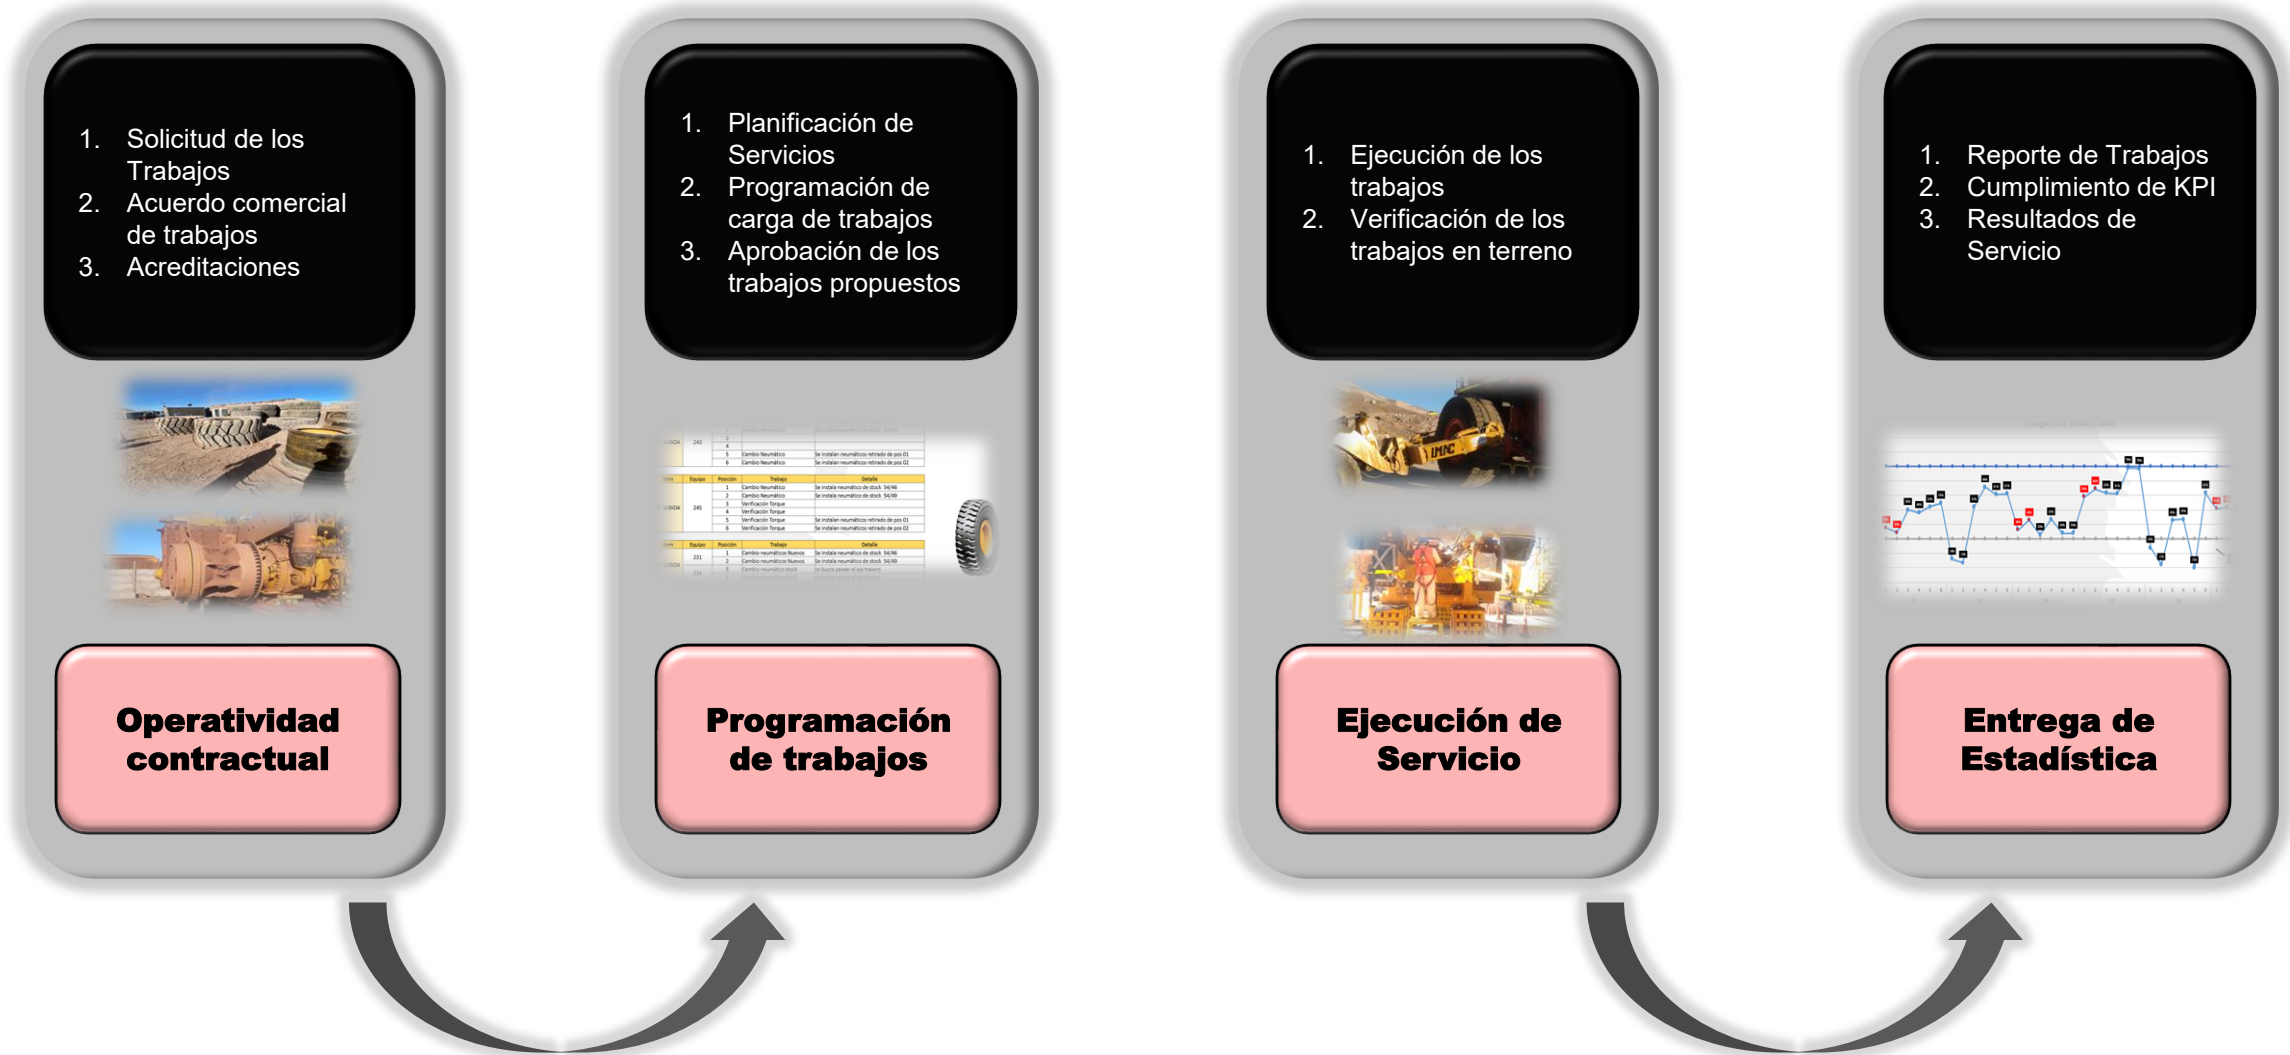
1. Solicitud de los Trabajos
2. Acuerdo comercial de trabajos
3. Acreditaciones

Operatividad contractual

1. Planificación de Servicios
2. Programación de carga de trabajos
3. Aprobación de los trabajos propuestos

Programación de trabajos

1. Ejecución de los trabajos
2. Verificación de los trabajos en terreno

Ejecución de Servicio

1. Reporte de Trabajos
2. Cumplimiento de KPI
3. Resultados de Servicio

Entrega de Estadística